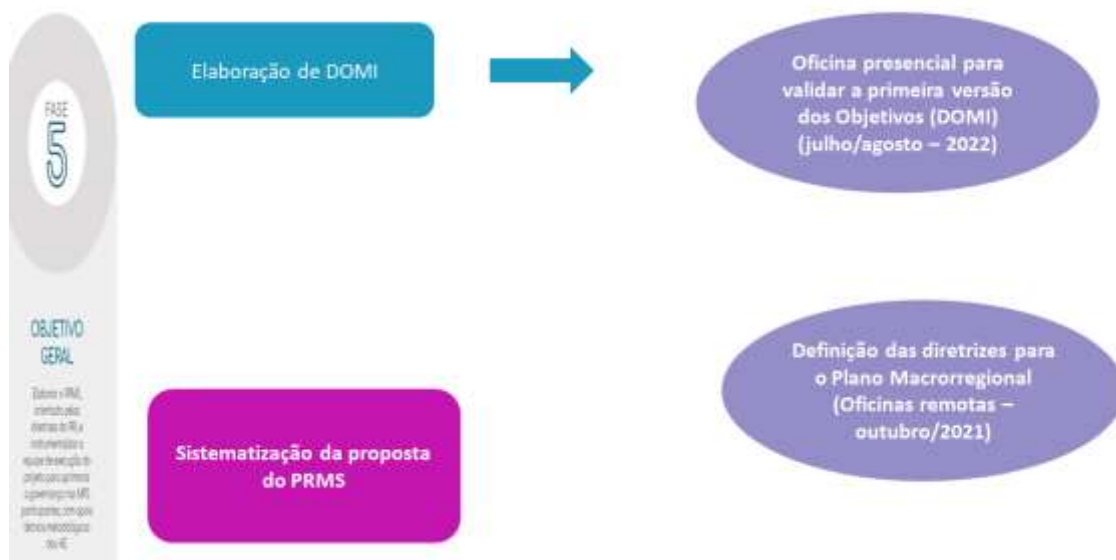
FASE
5

OBJETIVO
GERAL

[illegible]

Elaboração de DOMI

Oficina presencial para validar a primeira versão dos Objetivos (DOMI) (julho/agosto – 2022)

Definição das diretrizes para o Plano Macrorregional (Oficinas remotas – outubro/2021)

Sistematização da proposta do PRMS